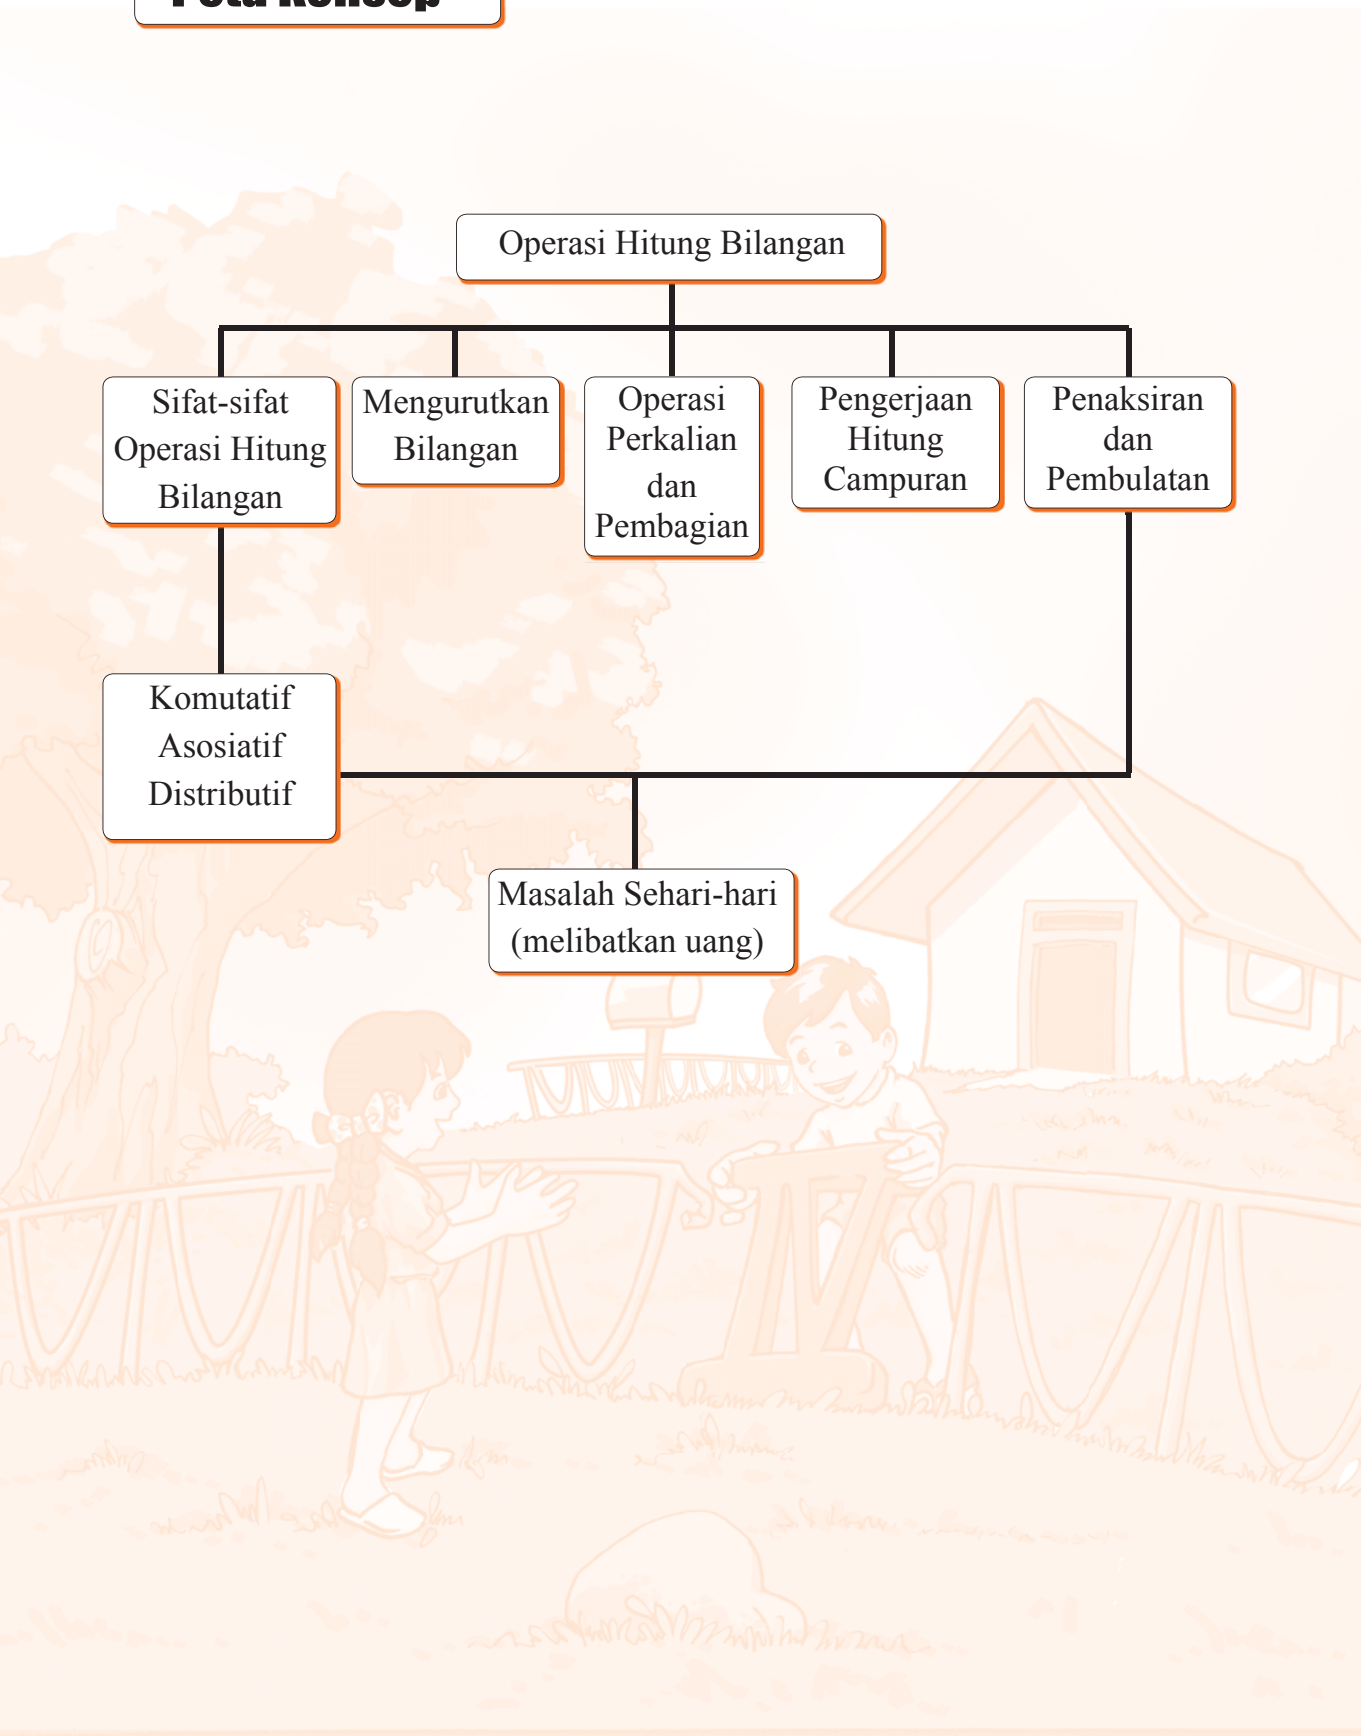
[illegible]

Operasi Hitung Bilangan

Sifat-sifat Operasi Hitung Bilangan

Mengurutkan Bilangan

Operasi Perkalian dan Pembagian

Pengerjaan Hitung Campuran

Penaksiran dan Pembulatan

Komutatif
Asosiatif
Distributif

Masalah Sehari-hari (melibatkan uang)